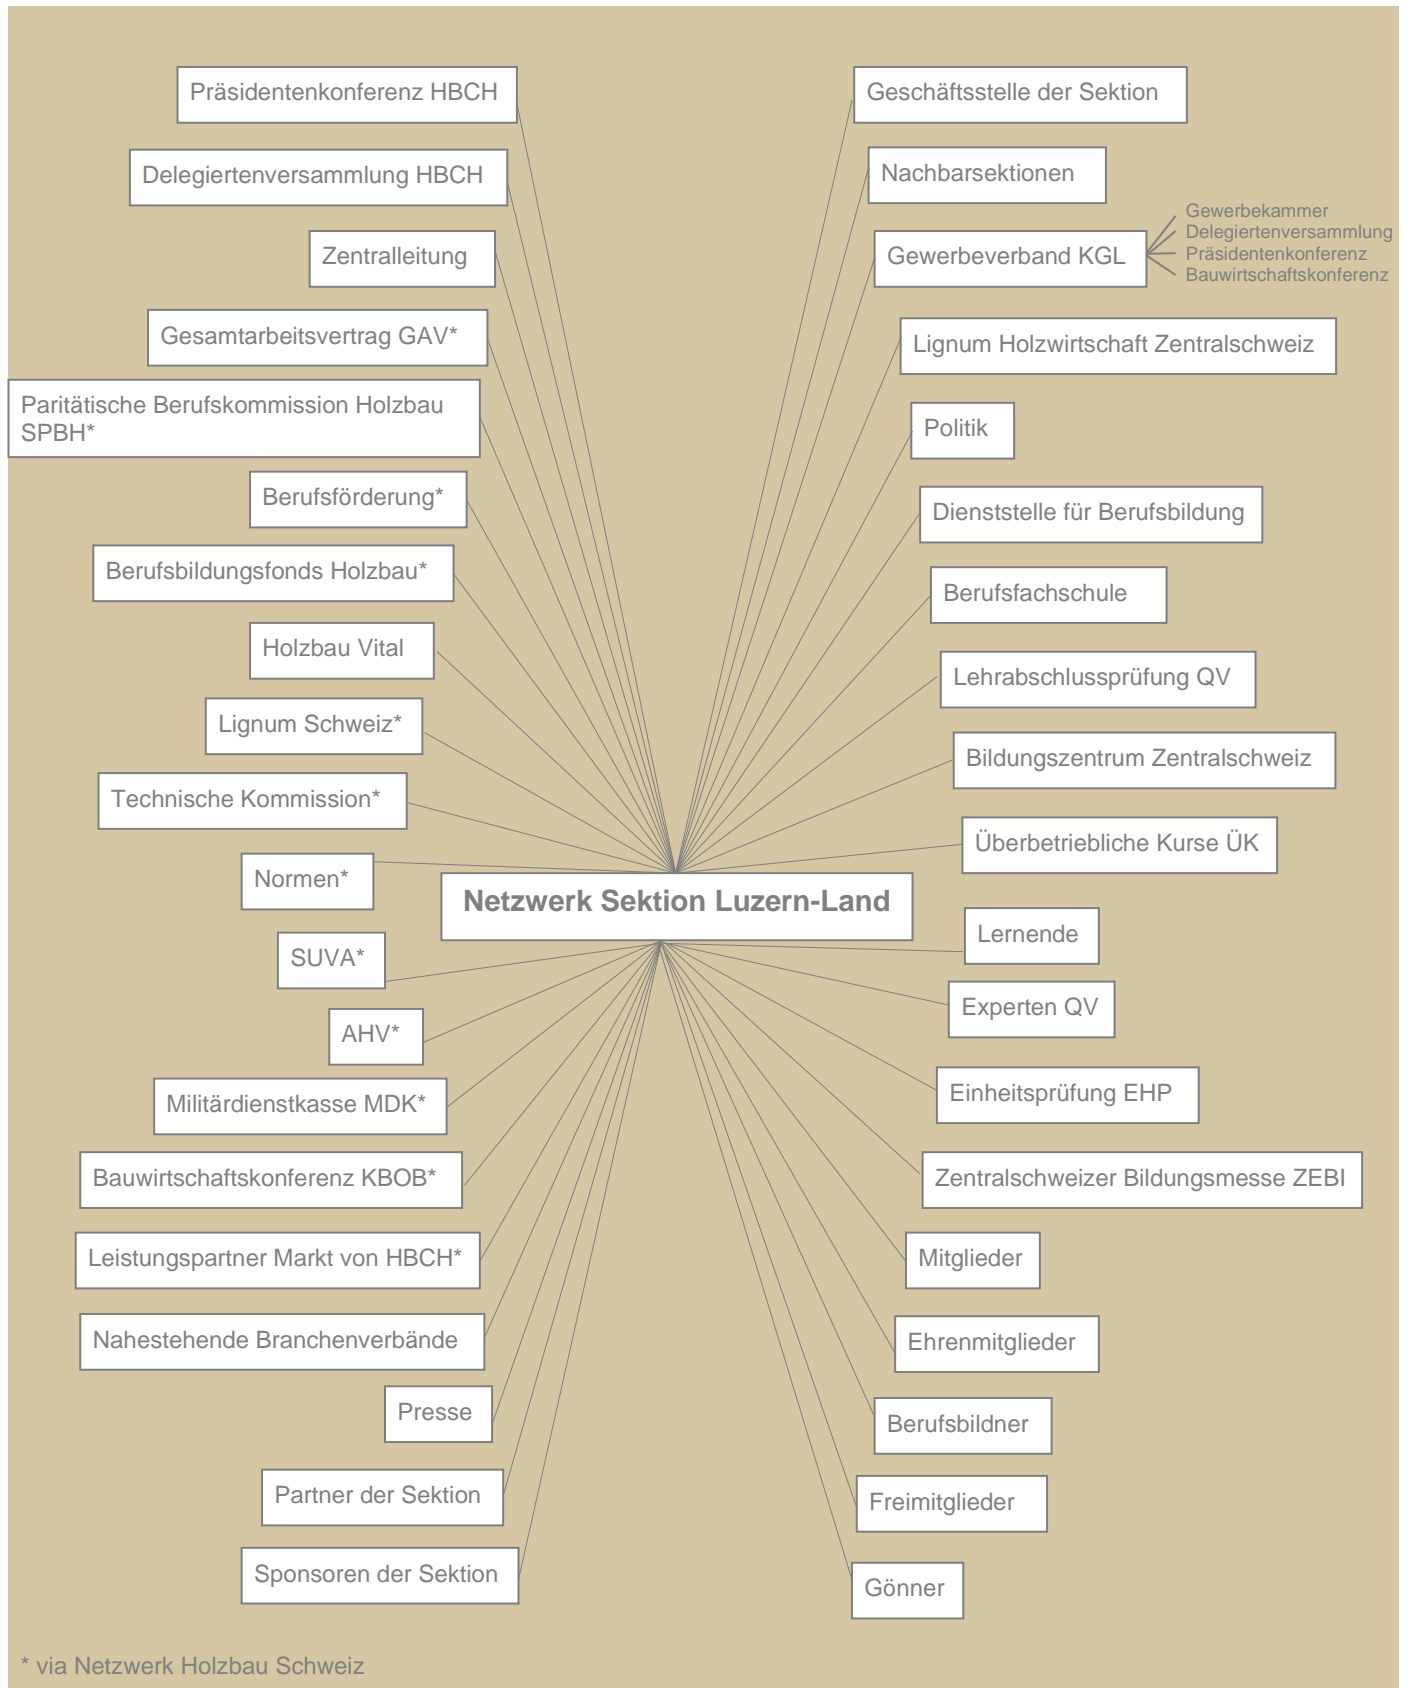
Präsidentenkonferenz HBCH

Delegiertenversammlung HBCH

Zentralleitung

Gesamtarbeitsvertrag GAV*

Paritätische Berufskommission Holzbau SPBH*

Berufsförderung*

Berufsbildungsfonds Holzbau*

Holzbau Vital

Lignum Schweiz*

Technische Kommission*

Normen*

SUVA*

AHV*

Militärdienstkasse MDK*

Bauwirtschaftskonferenz KBOB*

Leistungspartner Markt von HBCH*

Nahestehende Branchenverbände

Presse

Partner der Sektion

Sponsoren der Sektion

Geschäftsstelle der Sektion

Nachbarsektionen

Gewerbeverband KGL

Gewerbekammer
Delegiertenversammlung
Präsidentenkonferenz
Bauwirtschaftskonferenz

Lignum Holzwirtschaft Zentralschweiz

Politik

Dienststelle für Berufsbildung

Berufsfachschule

Lehrabschlussprüfung QV

Bildungszentrum Zentralschweiz

Überbetriebliche Kurse ÜK

Netzwerk Sektion Luzern-Land

Lernende

Experten QV

Einheitsprüfung EHP

Zentralschweizer Bildungsmesse ZEBI

Mitglieder

Ehrenmitglieder

Berufsbildner

Freimitglieder

Gönner

* via Netzwerk Holzbau Schweiz